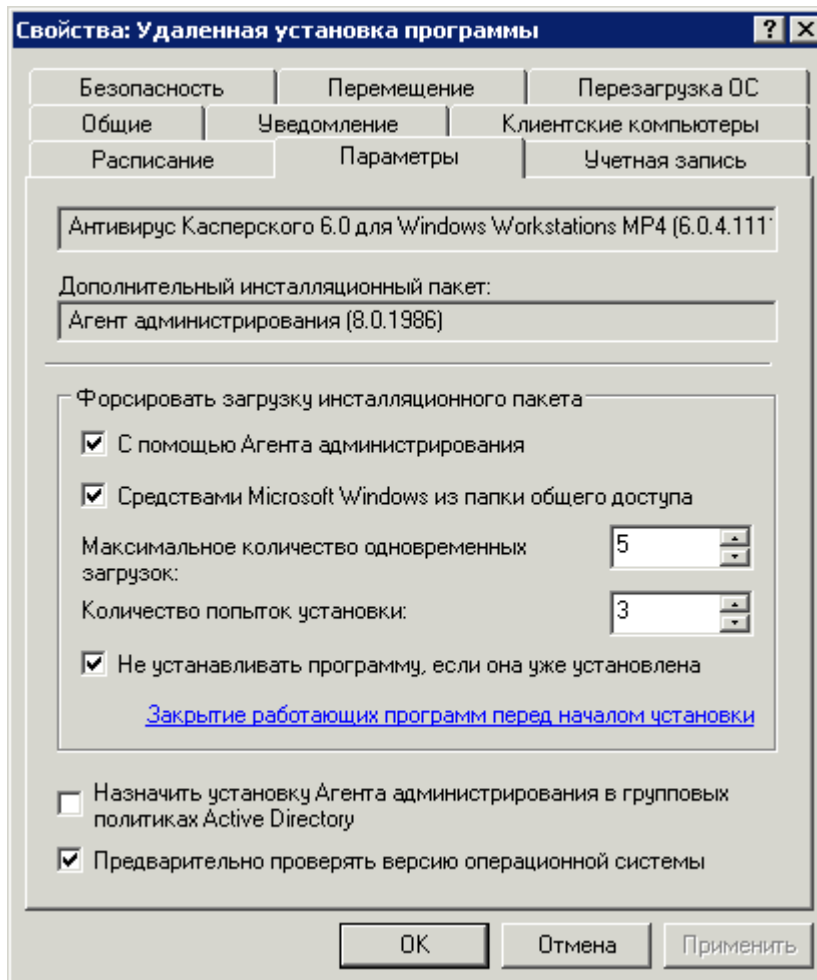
Свойства: Удаленная установка программы

? X

Безопасность | Перемещение | Перезагрузка ОС
Общие | Уведомление | Клиентские компьютеры
Расписание | Параметры | Учетная запись

Антивирус Касперского 6.0 для Windows Workstations MP4 (6.0.4.111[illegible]

Дополнительный инсталляционный пакет:
Агент администрирования (8.0.1986)

Форсировать загрузку инсталляционного пакета

С помощью Агента администрирования

Средствами Microsoft Windows из папки общего доступа

Максимальное количество одновременных загрузок: 5

Количество попыток установки: 3

Не устанавливать программу, если она уже установлена

Закрытие работающих программ перед началом установки

Назначить установку Агента администрирования в групповых политиках Active Directory

Предварительно проверять версию операционной системы

OK | Отмена | Применить